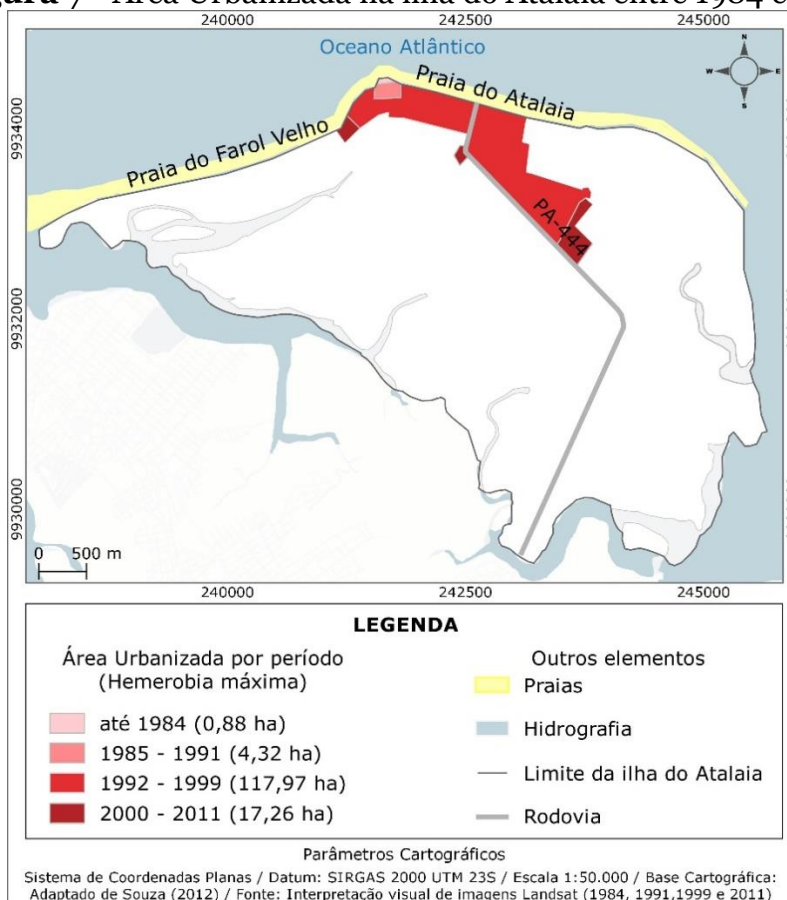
ura 7 – Área Urbanizada na ilha do Atalaia entre 1984 e

240000 242500 245000

Oceano Atlântico

N W E S

Praia do Atalaia

Praia do Farol Velho

PA-444

9934000

9932000

9930000

0 500 m

240000 242500 245000

LEGENDA

Área Urbanizada por período (Hemerobia máxima)

até 1984 (0,88 ha)

1985 - 1991 (4,32 ha)

1992 - 1999 (117,97 ha)

2000 - 2011 (17,26 ha)

Outros elementos

Praias

Hidrografia

Limite da ilha do Atalaia

Rodovia

Parâmetros Cartográficos

Sistema de Coordenadas Planas / Datum: SIRGAS 2000 UTM 23S / Escala 1:50.000 / Base Cartográfica: Adaptado de Souza (2012) / Fonte: Interpretação visual de imagens Landsat (1984, 1991,1999 e 2011)